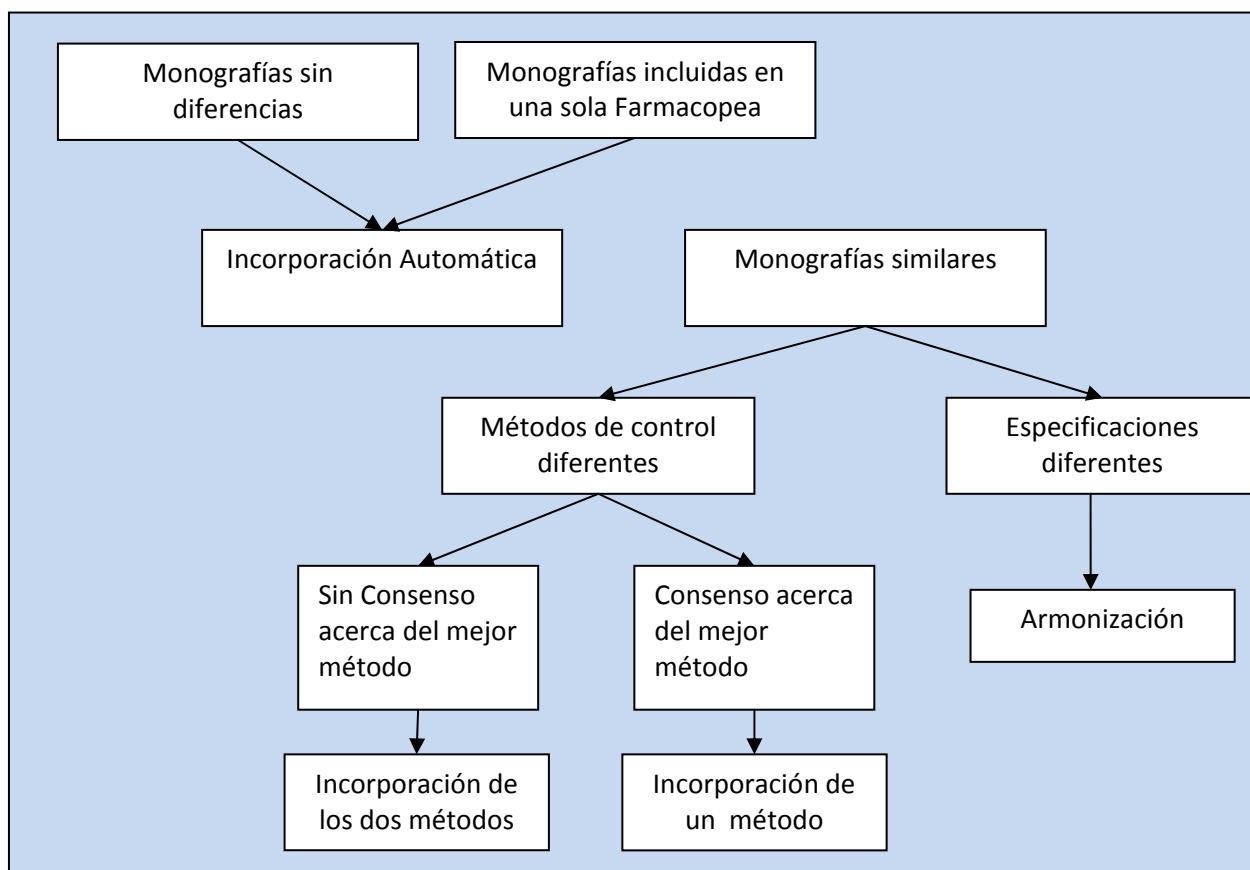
Monografías sin diferencias

Monografías incluidas en una sola Farmacopea

Incorporación Automática

Monografías similares

Métodos de control diferentes

Especificaciones diferentes

Sin Consenso acerca del mejor método

Consenso acerca del mejor método

Armonización

Incorporación de los dos métodos

Incorporación de un método